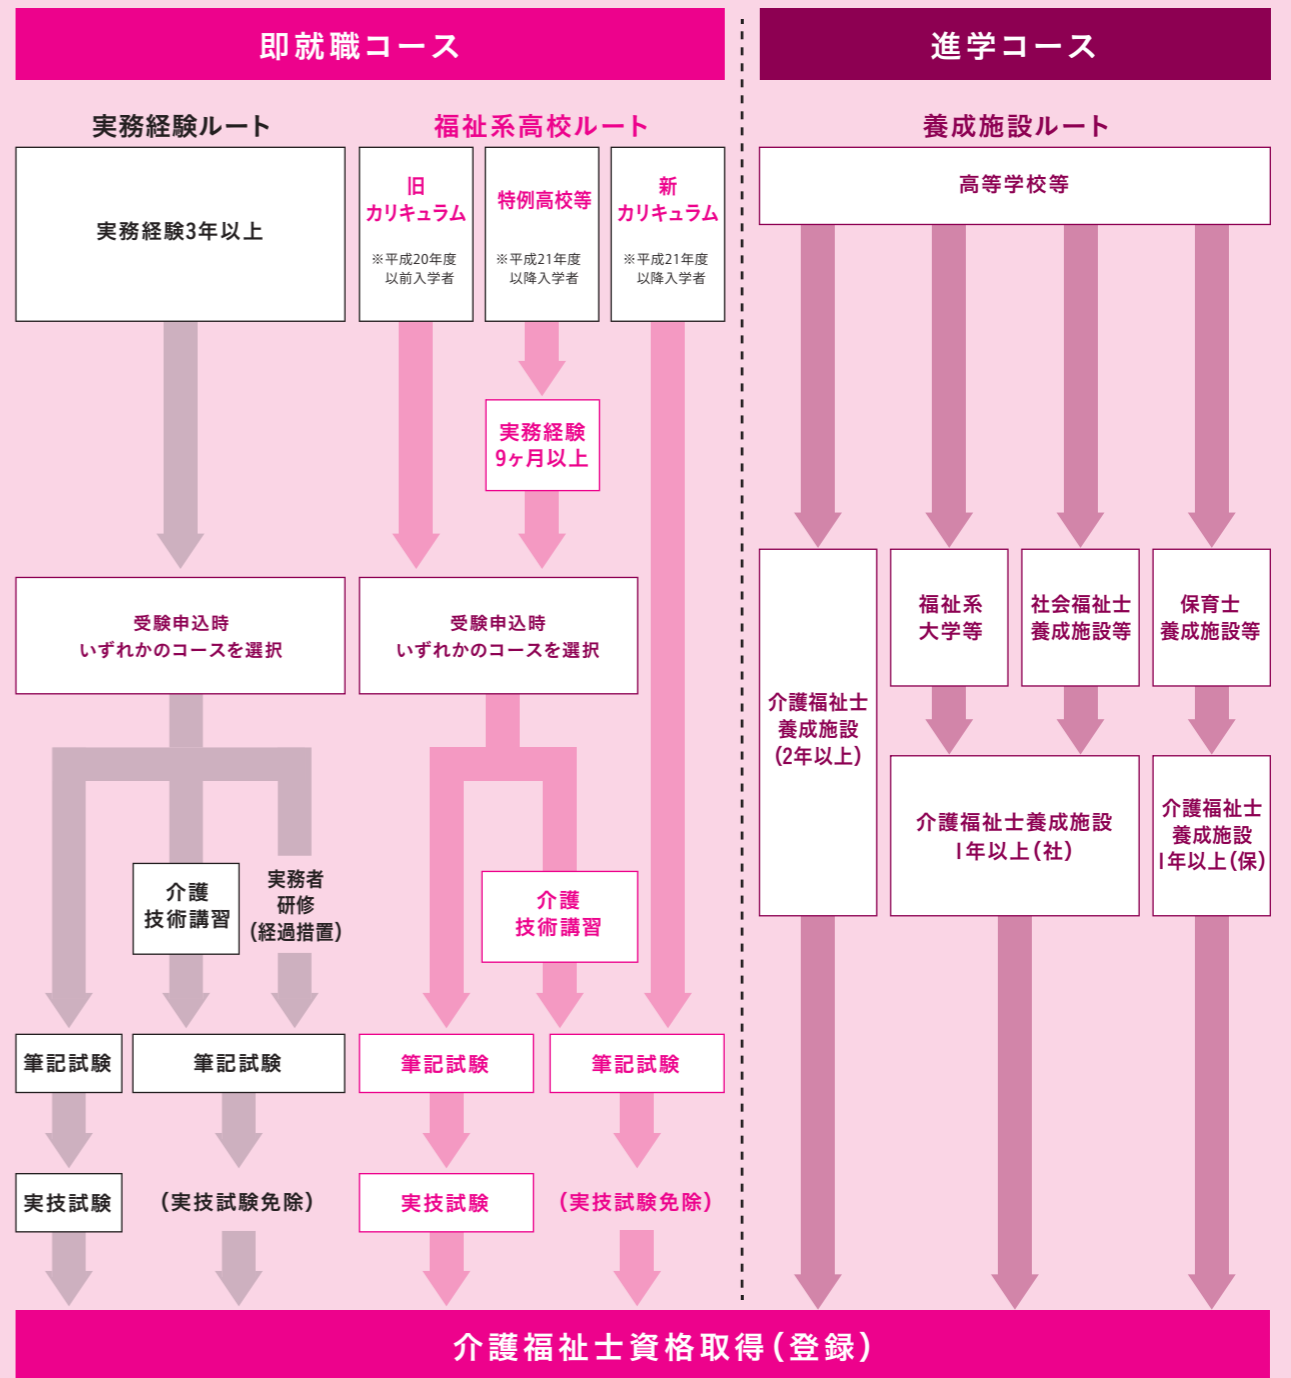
即就職コース

進学コース

実務経験ルート

福祉系高校ルート

養成施設ルート

実務経験3年以上

旧
カリキュラム
※平成20年度以前入学者

特例高校等
※平成21年度以降入学者

新
カリキュラム
※平成21年度以降入学者

高等学校等

実務経験
9ヶ月以上

受験申込時
いずれかのコースを選択

受験申込時
いずれかのコースを選択

福祉系
大学等

社会福祉士
養成施設等

保育士
養成施設等

介護福祉士
養成施設
(2年以上)

介護福祉士養成施設
1年以上(社)

介護福祉士
養成施設
1年以上(保)

介護
技術講習

実務者
研修
(経過措置)

介護
技術講習

筆記試験

筆記試験

筆記試験

筆記試験

実技試験

(実技試験免除)

実技試験

(実技試験免除)

介護福祉士資格取得(登録)